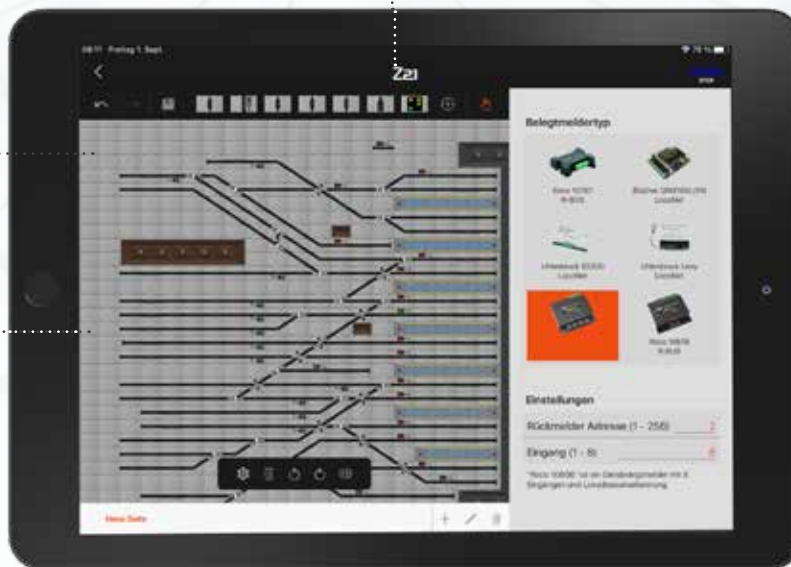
08:17 Freitag 1. Sept.

Z21

Belegtmeldertyp

Roco 10787 R-BUS

Blücher GBM16XL(N) LocoNet

Uhlenbrock 63320 LocoNet

Uhlenbrock Lissy LocoNet

Roco 10819 R-BUS

Einstellungen

Rückmelder Adresse (1 - 256)

2

Eingang (1 - 8)

8

*Roco 10808 ist ein Gleisbelegtmelder mit 8 Eingängen und Lokadressenerkennung

Neue Seite